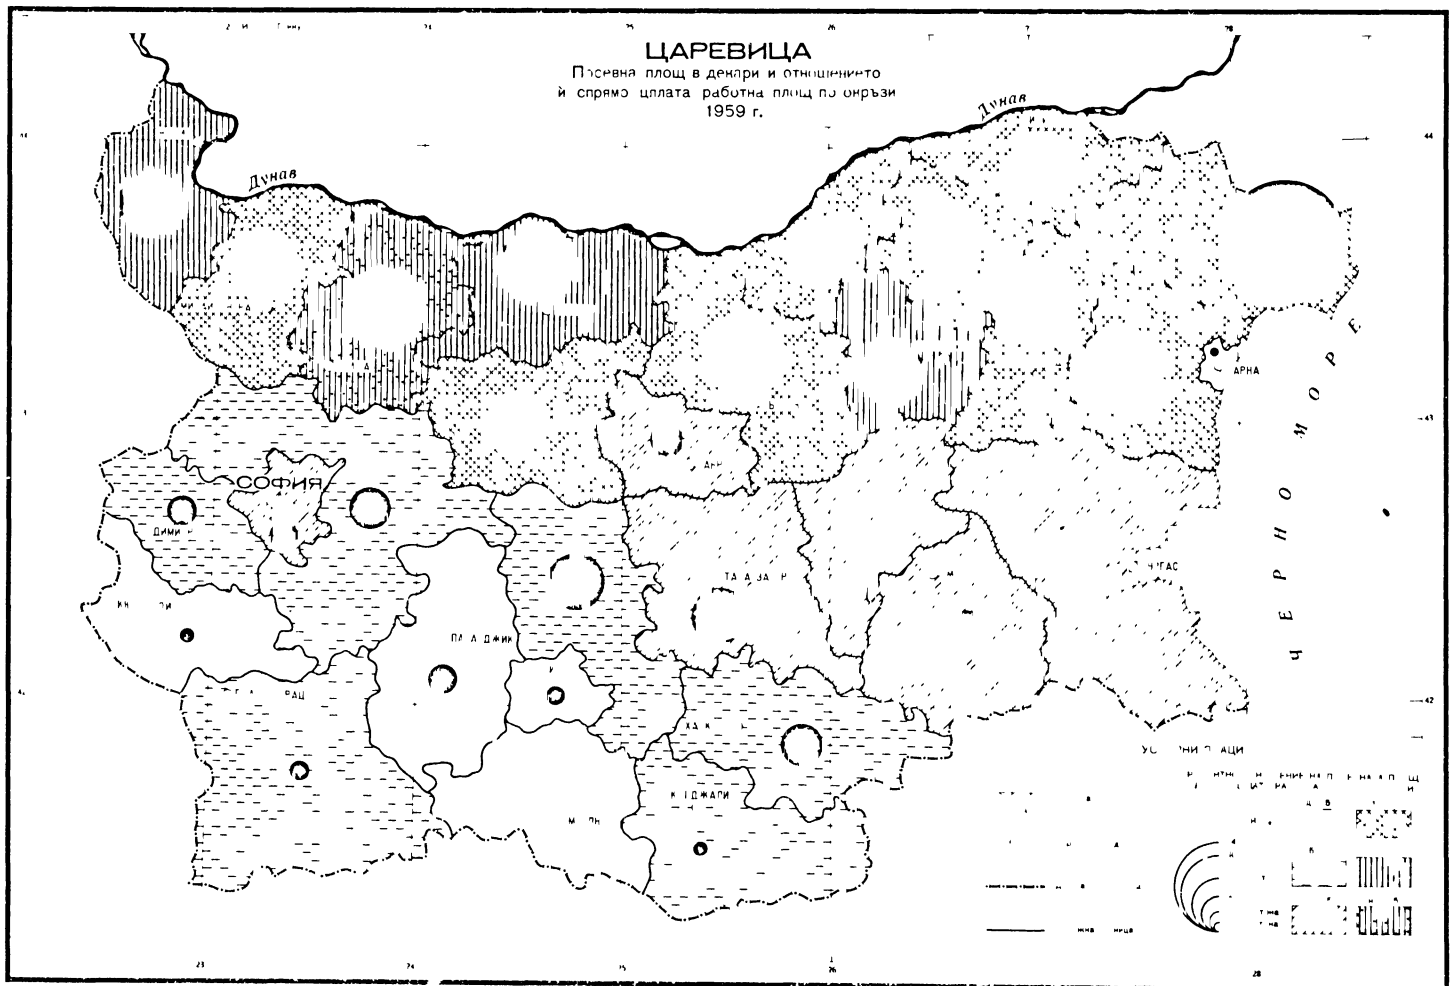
ЦАРЕВИЦА
Посевна площ в декари и отношението
й спрямо цялата работна площ по окръзи
1959 г.

Дунав

Дунав

СОФИЯ

ДИМИ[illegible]

КЮ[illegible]

ПА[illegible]ДЖИК

ТА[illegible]ЗА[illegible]Р

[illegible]РНА

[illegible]ГАС

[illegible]ДЖАЛИ

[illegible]ДЖАРИ

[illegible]РАЦ

М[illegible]Н

ЧЕРНО МОРЕ

43

42

23

24

25

26

27

28

УС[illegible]НИ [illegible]АЦИ

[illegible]